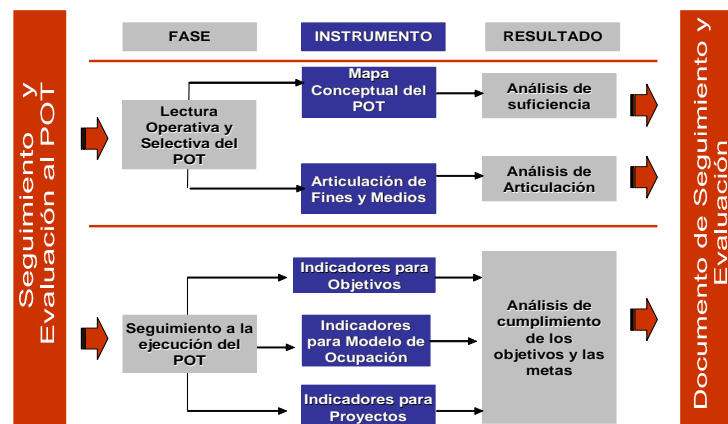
Seguimiento y Evaluación al POT

FASE

INSTRUMENTO

RESULTADO

Lectura Operativa y Selectiva del POT

Mapa Conceptual del POT

Análisis de suficiencia

Articulación de Fines y Medios

Análisis de Articulación

Seguimiento a la ejecución del POT

Indicadores para Objetivos

Indicadores para Modelo de Ocupación

Indicadores para Proyectos

Análisis de cumplimiento de los objetivos y las metas

Documento de Seguimiento y Evaluación